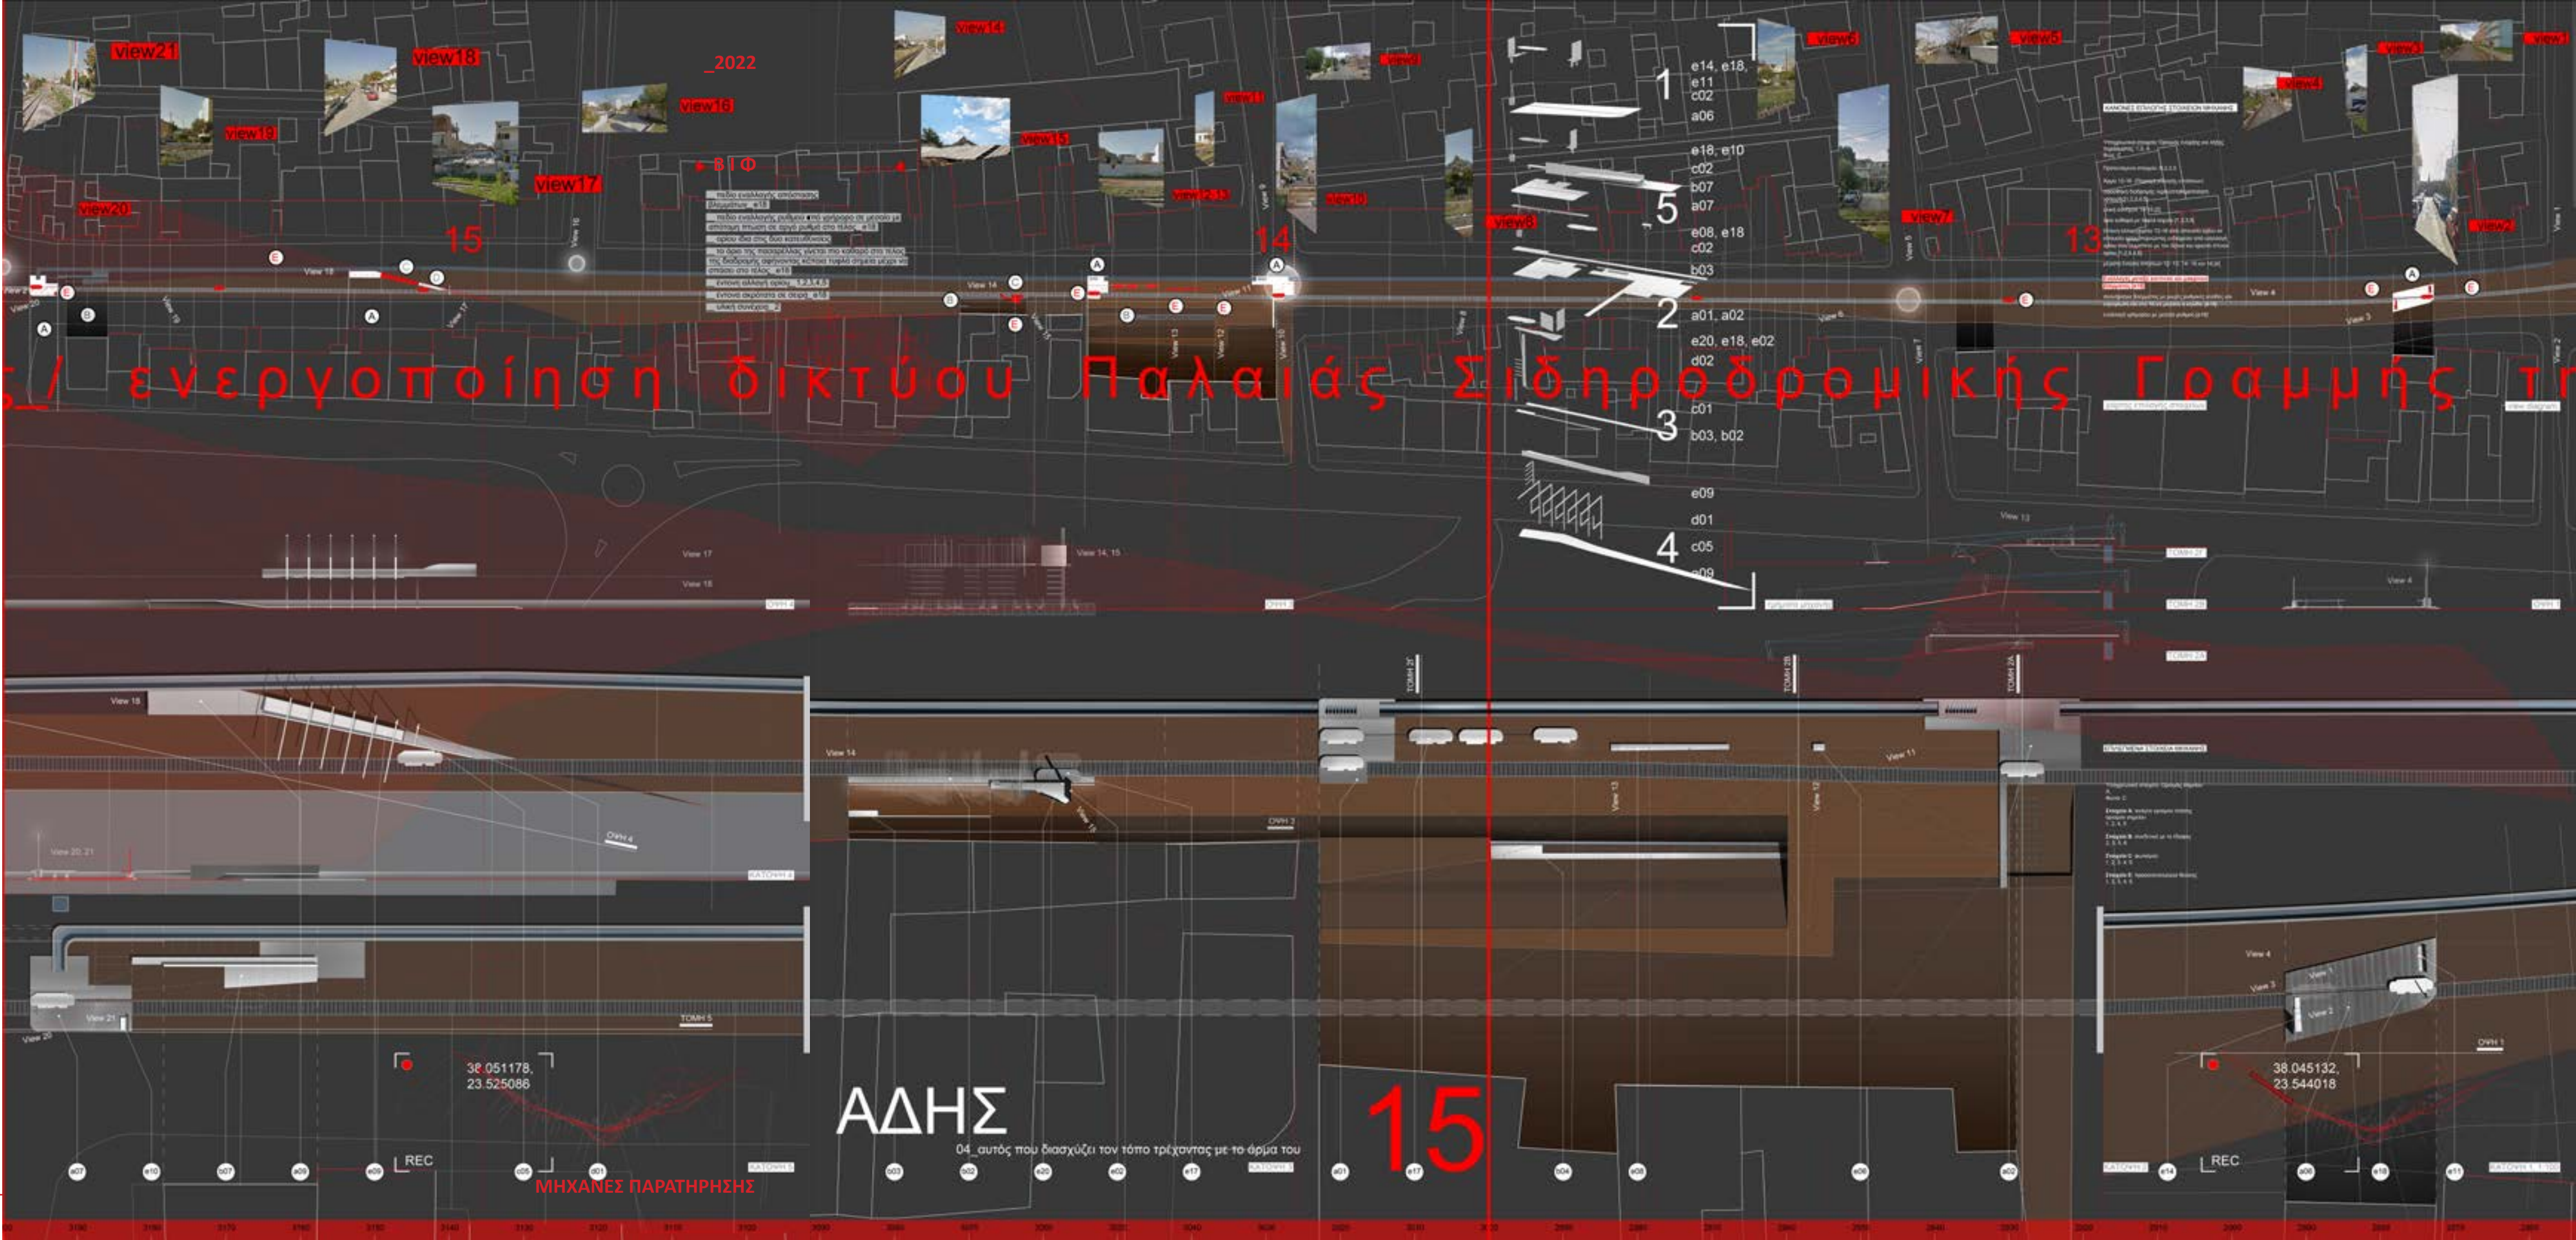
view21
view18
_2022
view14
view16
view19
view15
view17
view20
15
14
13
ΒΙΦ
1
e14, e18,
e11
c02
a06
e18, e10
c02
b07
a07
5
e08, e18
c02
b03
2
a01, a02
e20, e18, e02
d02
c01
3
b03, b02
e09
d01
4
c05
e09
view6
view5
view4
view7
view2
_/ ενεργοποίηση δικτύου Παλαιάς Σιδηροδρομικής Γραμμής τ
View 18
View 14
View 17
View 18
View 14, 15
View 11
View 4
View 3
View 12
View 20, 21
View 21
View 20
ΟΨΗ 4
ΟΨΗ 3
ΟΨΗ 1
ΤΟΜΗ 5
ΤΟΜΗ 2Γ
ΤΟΜΗ 2Β
ΤΟΜΗ 2Α
38.051178,
23.525086
REC
ΜΗΧΑΝΕΣ ΠΑΡΑΤΗΡΗΣΗΣ
ΑΔΗΣ
04_αυτός που διασχίζει τον τόπο τρέχοντας με το άρμα του
15
38.045132,
23.544018
REC
e07
e10
b07
a09
e05
c05
d01
b03
d02
e20
e02
e17
a01
e17
b04
e08
e06
a02
e14
a06
e18
e11